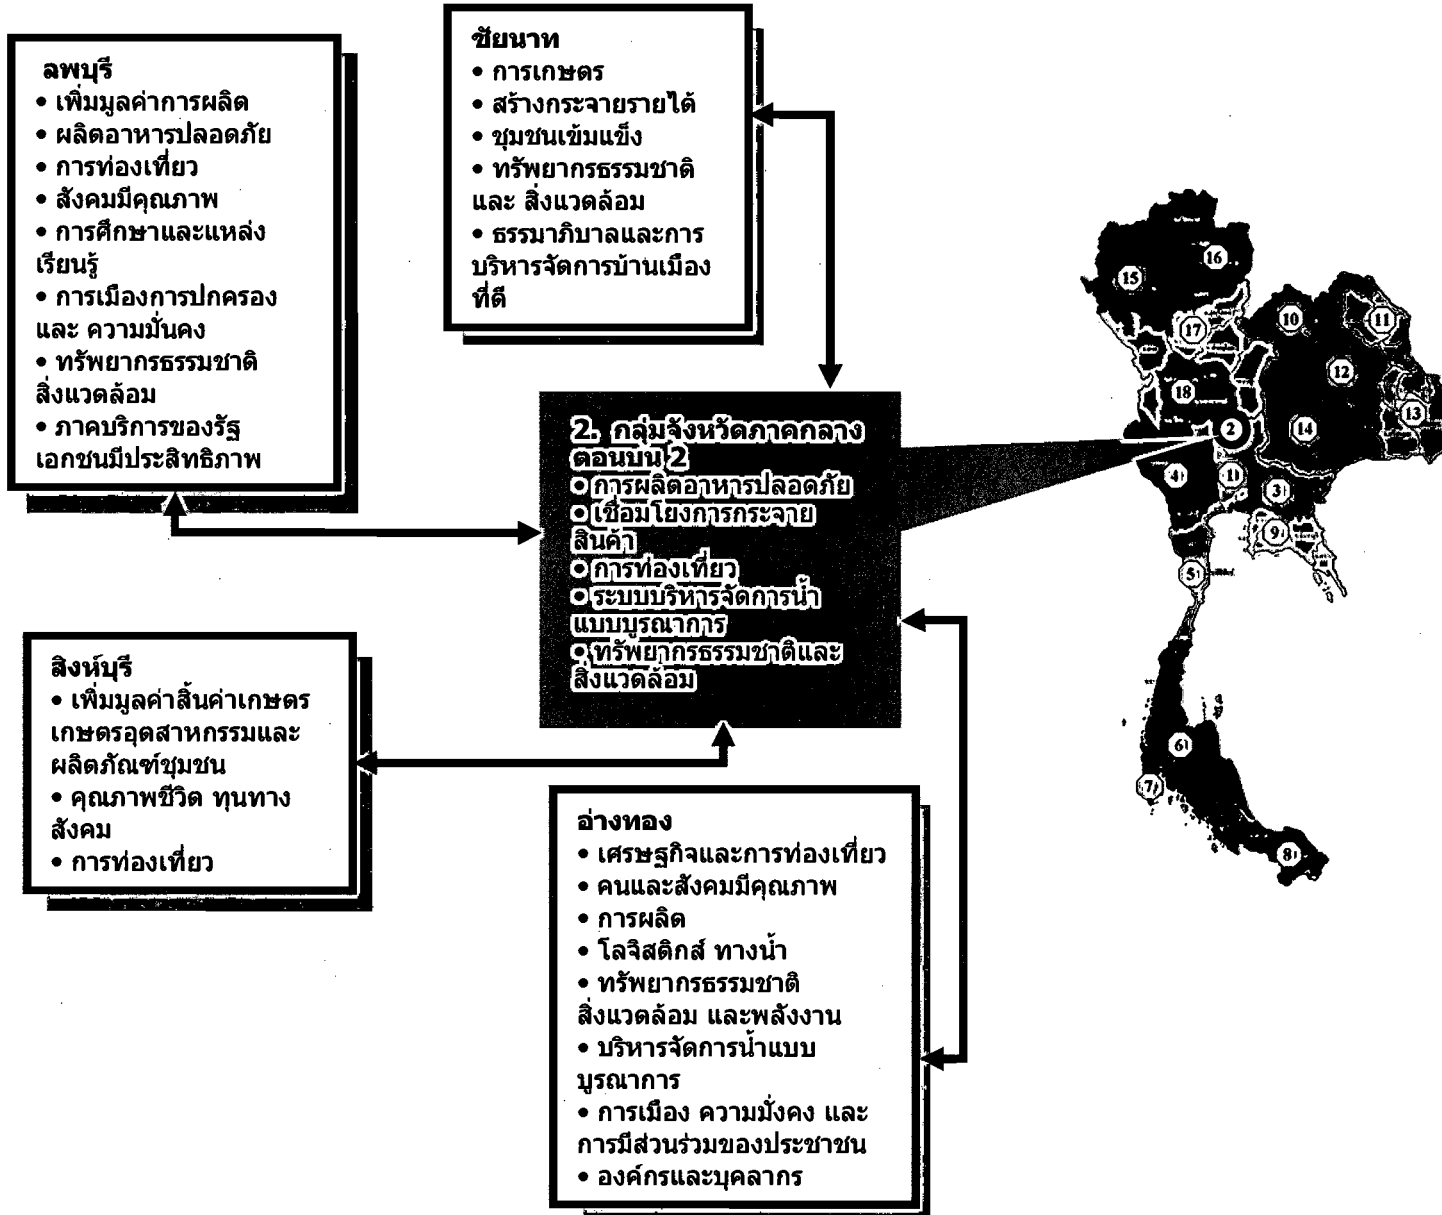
ลพบุรี
• เพิ่มมูลค่าการผลิต
• ผลิตอาหารปลอดภัย
• การท่องเที่ยว
• สังคมมีคุณภาพ
• การศึกษาและแหล่งเรียนรู้
• การเมืองการปกครอง และ ความมั่นคง
• ทรัพยากรธรรมชาติ สิ่งแวดล้อม
• ภาคบริการของรัฐ เอกชนมีประสิทธิภาพ

ชัยนาท
• การเกษตร
• สร้างกระจายรายได้
• ชุมชนเข้มแข็ง
• ทรัพยากรธรรมชาติ และ สิ่งแวดล้อม
• ธรรมาภิบาลและการบริหารจัดการบ้านเมืองที่ดี

2. กลุ่มจังหวัดภาคกลางตอนบน 2
• การผลิตอาหารปลอดภัย
• เชื่อมโยงการกระจายสินค้า
• การท่องเที่ยว
• ระบบบริหารจัดการน้ำแบบบูรณาการ
• ทรัพยากรธรรมชาติและสิ่งแวดล้อม

16
15
17
10
11
12
18
2
14
13
4
1
3
9
5
6
7
8

สิงห์บุรี
• เพิ่มมูลค่าสินค้าเกษตร เกษตรอุตสาหกรรมและผลิตภัณฑ์ชุมชน
• คุณภาพชีวิต ทุนทางสังคม
• การท่องเที่ยว

อ่างทอง
• เศรษฐกิจและการท่องเที่ยว
• คนและสังคมมีคุณภาพ
• การผลิต
• โลจิสติกส์ ทางน้ำ
• ทรัพยากรธรรมชาติ สิ่งแวดล้อม และพลังงาน
• บริหารจัดการน้ำแบบบูรณาการ
• การเมือง ความมั่งคง และการมีส่วนร่วมของประชาชน
• องค์กรและบุคลากร